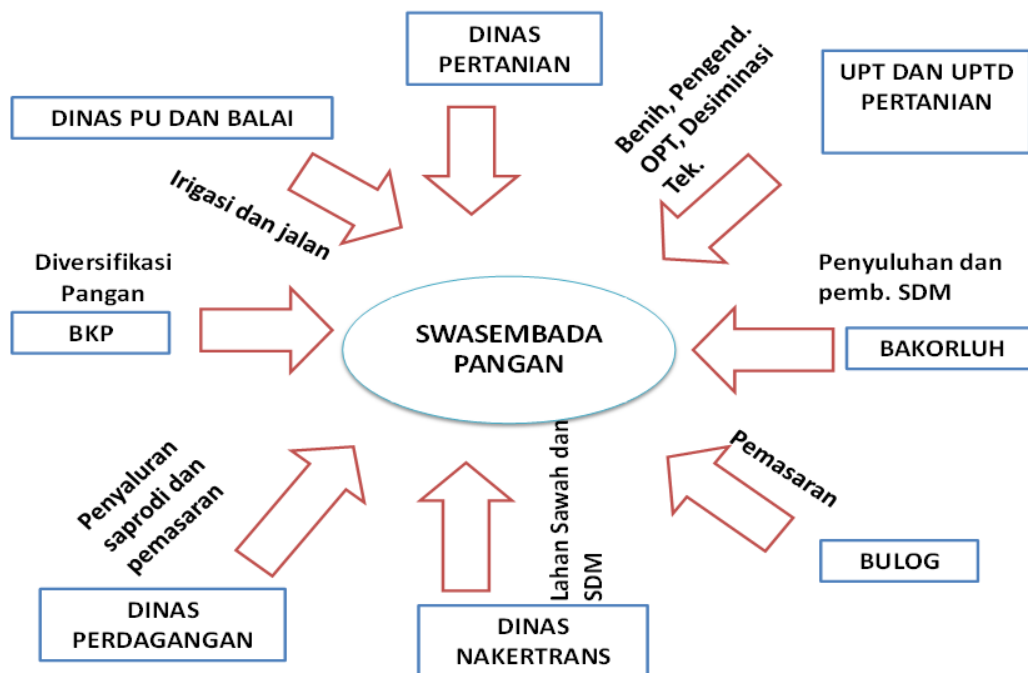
DINAS PERTANIAN

DINAS PU DAN BALAI

Irigasi dan jalan

Benih, Pengend. OPT, Desiminasi Tek.

UPT DAN UPTD PERTANIAN

Diversifikasi Pangan

BKP

SWASEMBADA PANGAN

Penyuluhan dan pemb. SDM

BAKORLUH

Penyaluran saprodi dan pemasaran

Lahan Sawah dan SDM

Pemasaran

BULOG

DINAS PERDAGANGAN

DINAS NAKERTRANS